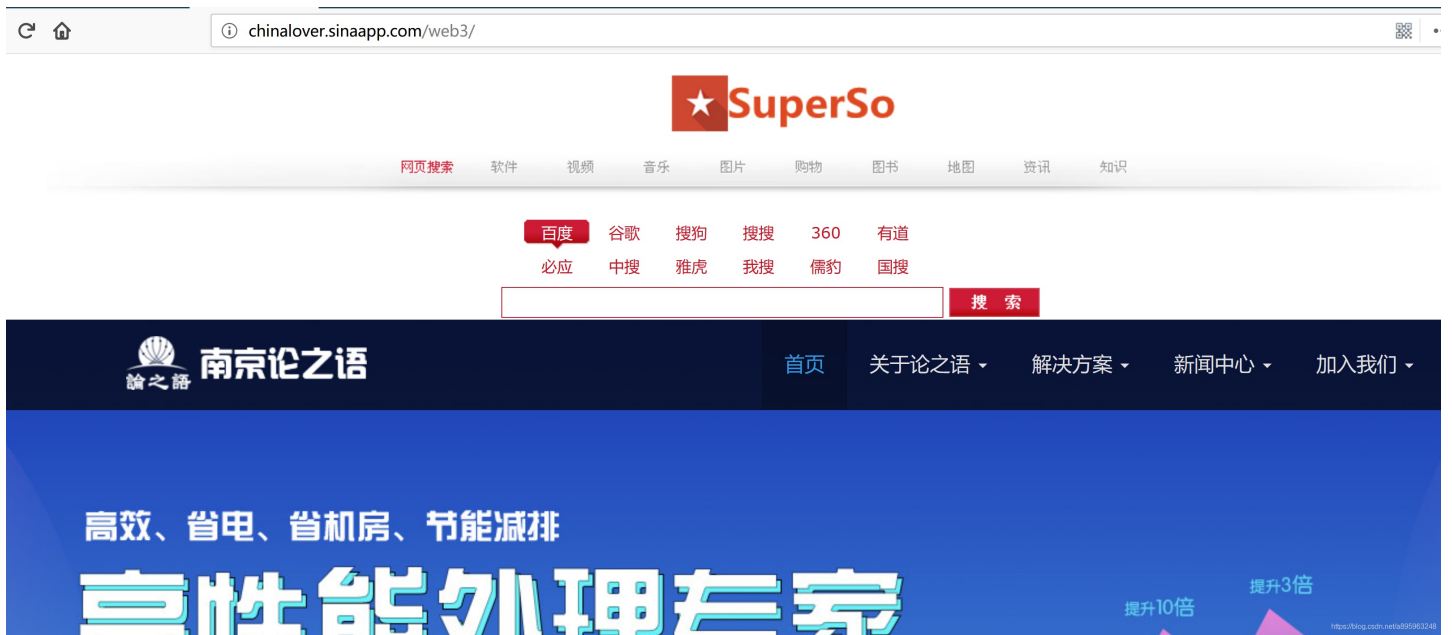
chinalover.sinaapp.com/web3/

SuperSo

网页搜索 软件 视频 音乐 图片 购物 图书 地图 资讯 知识

百度 谷歌 搜狗 搜搜 360 有道
必应 中搜 雅虎 我搜 儒豹 国搜

搜 索

論之語 南京论之语

首页 关于论之语 解决方案 新闻中心 加入我们

高效、省电、省机房、节能减排

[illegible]

提升10倍 提升3倍

https://blog.csdn.net/a895963248